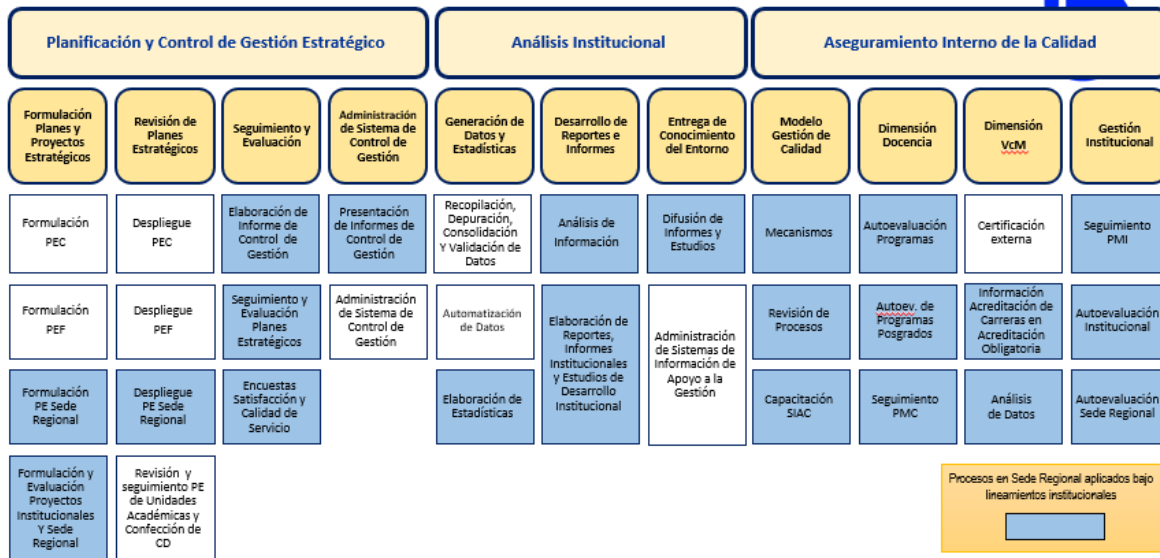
Planificación y Control de Gestión Estratégico

Análisis Institucional

Aseguramiento Interno de la Calidad

| Formulación Planes y Proyectos Estratégicos | Revisión de Planes Estratégicos | Seguimiento y Evaluación | Administración de Sistema de Control de Gestión | Generación de Datos y Estadísticas | Desarrollo de Reportes e Informes | Entrega de Conocimiento del Entorno | Modelo Gestión de Calidad | Dimensión Docencia | Dimensión VcM | Gestión Institucional |
|---|---|---|---|---|---|---|---|---|---|---|
| Formulación PEC | Despliegue PEC | Elaboración de Informe de Control de Gestión | Presentación de Informes de Control de Gestión | Recopilación, Depuración, Consolidación Y Validación de Datos | Análisis de Información | Difusión de Informes y Estudios | Mecanismos | Autoevaluación Programas | Certificación externa | Seguimiento PMI |
| Formulación PEF | Despliegue PEF | Seguimiento y Evaluación Planes Estratégicos | Administración de Sistema de Control de Gestión | Automatización de Datos | Elaboración de Reportes, Informes Institucionales y Estudios de Desarrollo Institucional | Administración de Sistemas de Información de Apoyo a la Gestión | Revisión de Procesos | Autoev. de Programas Posgrados | Información Acreditación de Carreras en Acreditación Obligatoria | Autoevaluación Institucional |
| Formulación PE Sede Regional | Despliegue PE Sede Regional | Encuestas Satisfacción y Calidad de Servicio | | Elaboración de Estadísticas | | | Capacitación SIAC | Seguimiento PMC | Análisis de Datos | Autoevaluación Sede Regional |
| Formulación y Evaluación Proyectos Institucionales Y Sede Regional | Revisión y seguimiento PE de Unidades Académicas y Confección de CD | | | | | | | | | |

Procesos en Sede Regional aplicados bajo lineamientos institucionales